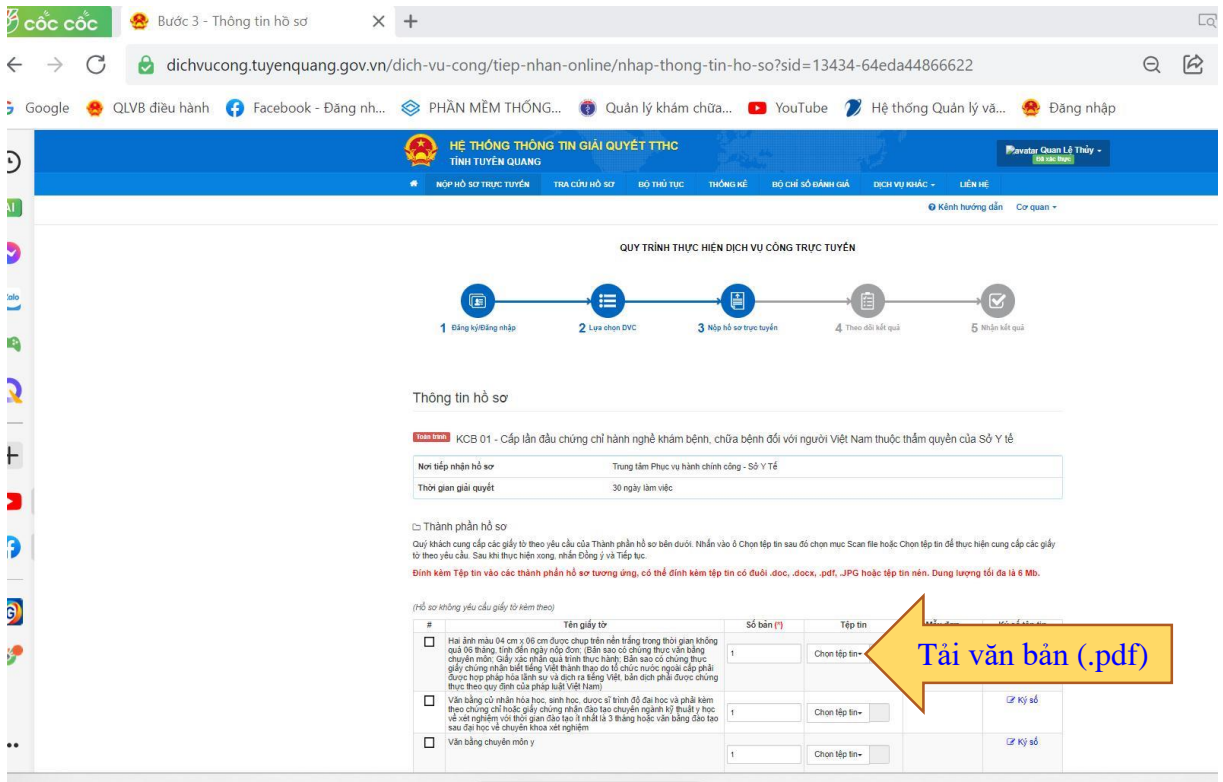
cốc cốc   Bước 3 - Thông tin hồ sơ   ×   +

dichvucong.tuyenquang.gov.vn/dich-vu-cong/tiep-nhan-online/nhap-thong-tin-ho-so?sid=13434-64eda44866622

Google   QLVB điều hành   Facebook - Đăng nh...   PHẦN MỀM THỐNG...   Quản lý khám chữa...   YouTube   Hệ thống Quản lý vă...   Đăng nhập

HỆ THỐNG THÔNG TIN GIẢI QUYẾT TTHC
TỈNH TUYÊN QUANG

avatar Quan Lệ Thủy
Đã xác thực

NỘP HỒ SƠ TRỰC TUYẾN   TRA CỨU HỒ SƠ   BỘ THỦ TỤC   THỐNG KÊ   BỘ CHỈ SỐ ĐÁNH GIÁ   DỊCH VỤ KHÁC   LIÊN HỆ

Kênh hướng dẫn   Cơ quan

QUY TRÌNH THỰC HIỆN DỊCH VỤ CÔNG TRỰC TUYẾN

1 Đăng ký/Đăng nhập   2 Lựa chọn DVC   3 Nộp hồ sơ trực tuyến   4 Theo dõi kết quả   5 Nhận kết quả

Thông tin hồ sơ

Toàn trình KCB 01 - Cấp lần đầu chứng chỉ hành nghề khám bệnh, chữa bệnh đối với người Việt Nam thuộc thẩm quyền của Sở Y tế

| Nơi tiếp nhận hồ sơ | Trung tâm Phục vụ hành chính công - Sở Y Tế |
|---|---|
| Thời gian giải quyết | 30 ngày làm việc |

Thành phần hồ sơ

Quý khách cung cấp các giấy tờ theo yêu cầu của Thành phần hồ sơ bên dưới. Nhấn vào ô Chọn tệp tin sau đó chọn mục Scan file hoặc Chọn tệp tin để thực hiện cung cấp các giấy tờ theo yêu cầu. Sau khi thực hiện xong, nhấn Đồng ý và Tiếp tục.

Đính kèm Tệp tin vào các thành phần hồ sơ tương ứng, có thể đính kèm tệp tin có đuôi .doc, .docx, .pdf, .JPG hoặc tệp tin nén. Dung lượng tối đa là 6 Mb.

(Hồ sơ không yêu cầu giấy tờ kèm theo)

| # | Tên giấy tờ | Số bản (*) | Tệp tin | Mẫu đơn | Ký số tệp tin |
|---|---|---|---|---|---|
| ☐ | Hai ảnh màu 04 cm x 06 cm được chụp trên nền trắng trong thời gian không quá 06 tháng, tính đến ngày nộp đơn; (Bản sao có chứng thực văn bằng chuyên môn; Giấy xác nhận quá trình thực hành; Bản sao có chứng thực giấy chứng nhận biết tiếng Việt thành thạo do tổ chức nước ngoài cấp phải được hợp pháp hóa lãnh sự và dịch ra tiếng Việt, bản dịch phải được chứng thực theo quy định của pháp luật Việt Nam) | 1 | Chọn tệp tin | | |
| ☐ | Văn bằng cử nhân hóa học, sinh học, dược sĩ trình độ đại học và phải kèm theo chứng chỉ hoặc giấy chứng nhận đào tạo chuyên ngành kỹ thuật y học về xét nghiệm với thời gian đào tạo ít nhất là 3 tháng hoặc văn bằng đào tạo sau đại học về chuyên khoa xét nghiệm | 1 | Chọn tệp tin | | Ký số |
| ☐ | Văn bằng chuyên môn y | 1 | Chọn tệp tin | | Ký số |

Tải văn bản (.pdf)